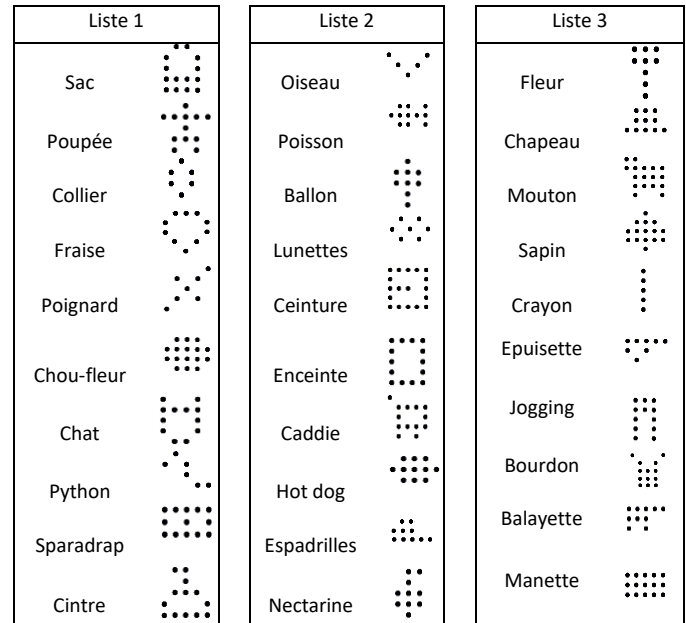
| Liste 1 | Liste 2 | Liste 3 |
|---|---|---|
| Sac | Oiseau | Fleur |
| Poupée | Poisson | Chapeau |
| Collier | Ballon | Mouton |
| Fraise | Lunettes | Sapin |
| Poignard | Ceinture | Crayon |
| Chou-fleur | Enceinte | Epuisette |
| Chat | Caddie | Jogging |
| Python | Hot dog | Bourdon |
| Sparadrap | Espadrilles | Balayette |
| Cintre | Nectarine | Manette |